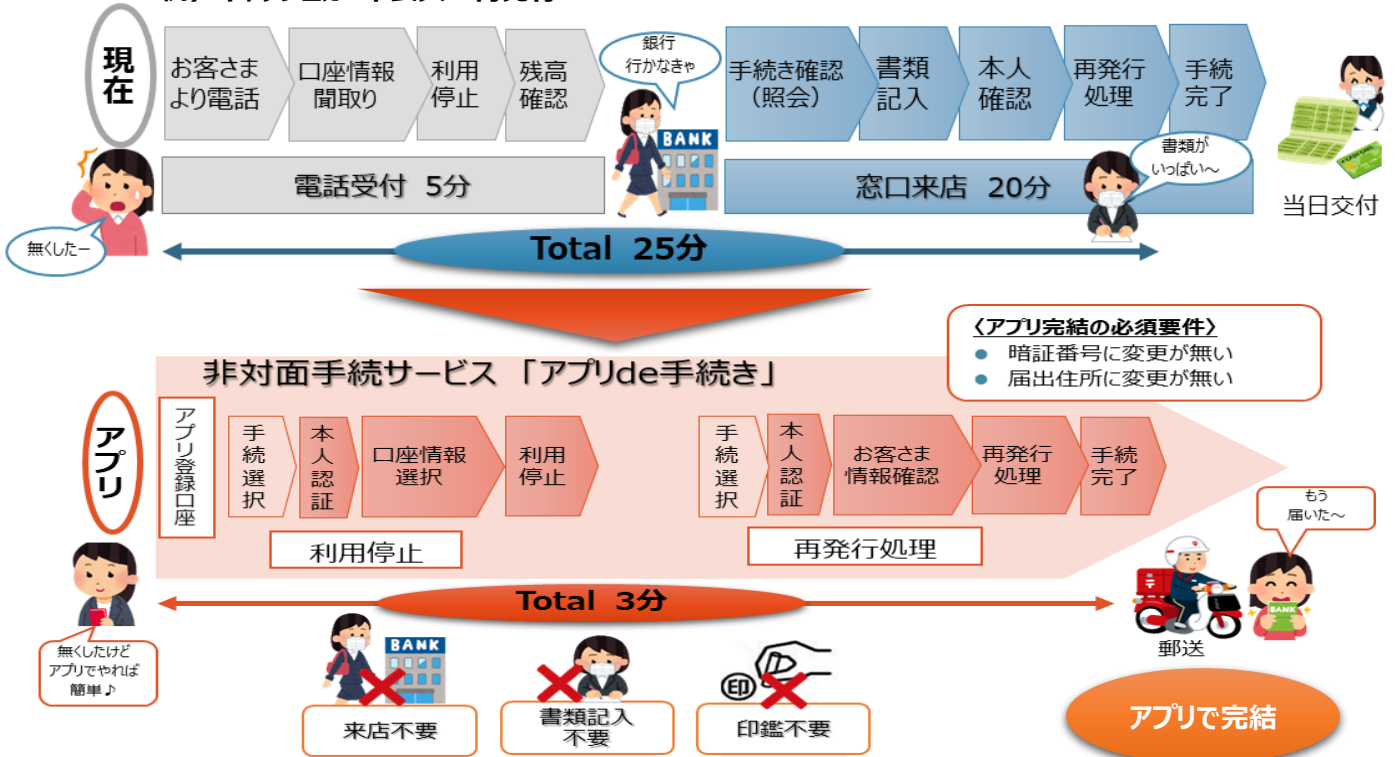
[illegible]

現在

お客さまより電話

口座情報聞取り

利用停止

残高確認

銀行行かなきゃ

BANK

手続き確認（照会）

書類記入

本人確認

再発行処理

手続完了

電話受付　5分

書類がいっぱい〜

窓口来店　20分

当日交付

無くしたー

Total　25分

〈アプリ完結の必須要件〉
● 暗証番号に変更が無い
● 届出住所に変更が無い

非対面手続サービス「アプリde手続き」

アプリ

アプリ登録口座

手続選択

本人認証

口座情報選択

利用停止

手続選択

本人認証

お客さま情報確認

再発行処理

手続完了

利用停止

再発行処理

もう届いた〜

無くしたけどアプリでやれば簡単♪

Total　3分

BANK

郵送

来店不要

書類記入不要

印

印鑑不要

アプリで完結